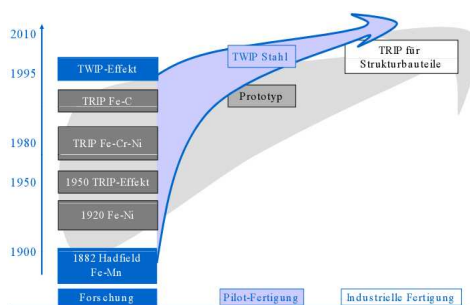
2010
1995
1980
1950
1900

TWIP-Effekt
TRIP Fe-C
TRIP Fe-Cr-Ni
1950 TRIP-Effekt
1920 Fe-Ni
1882 Hadfield Fe-Mn

TWIP Stahl
Prototyp
TRIP für Strukturbauteile

Forschung
Pilot-Fertigung
Industrielle Fertigung